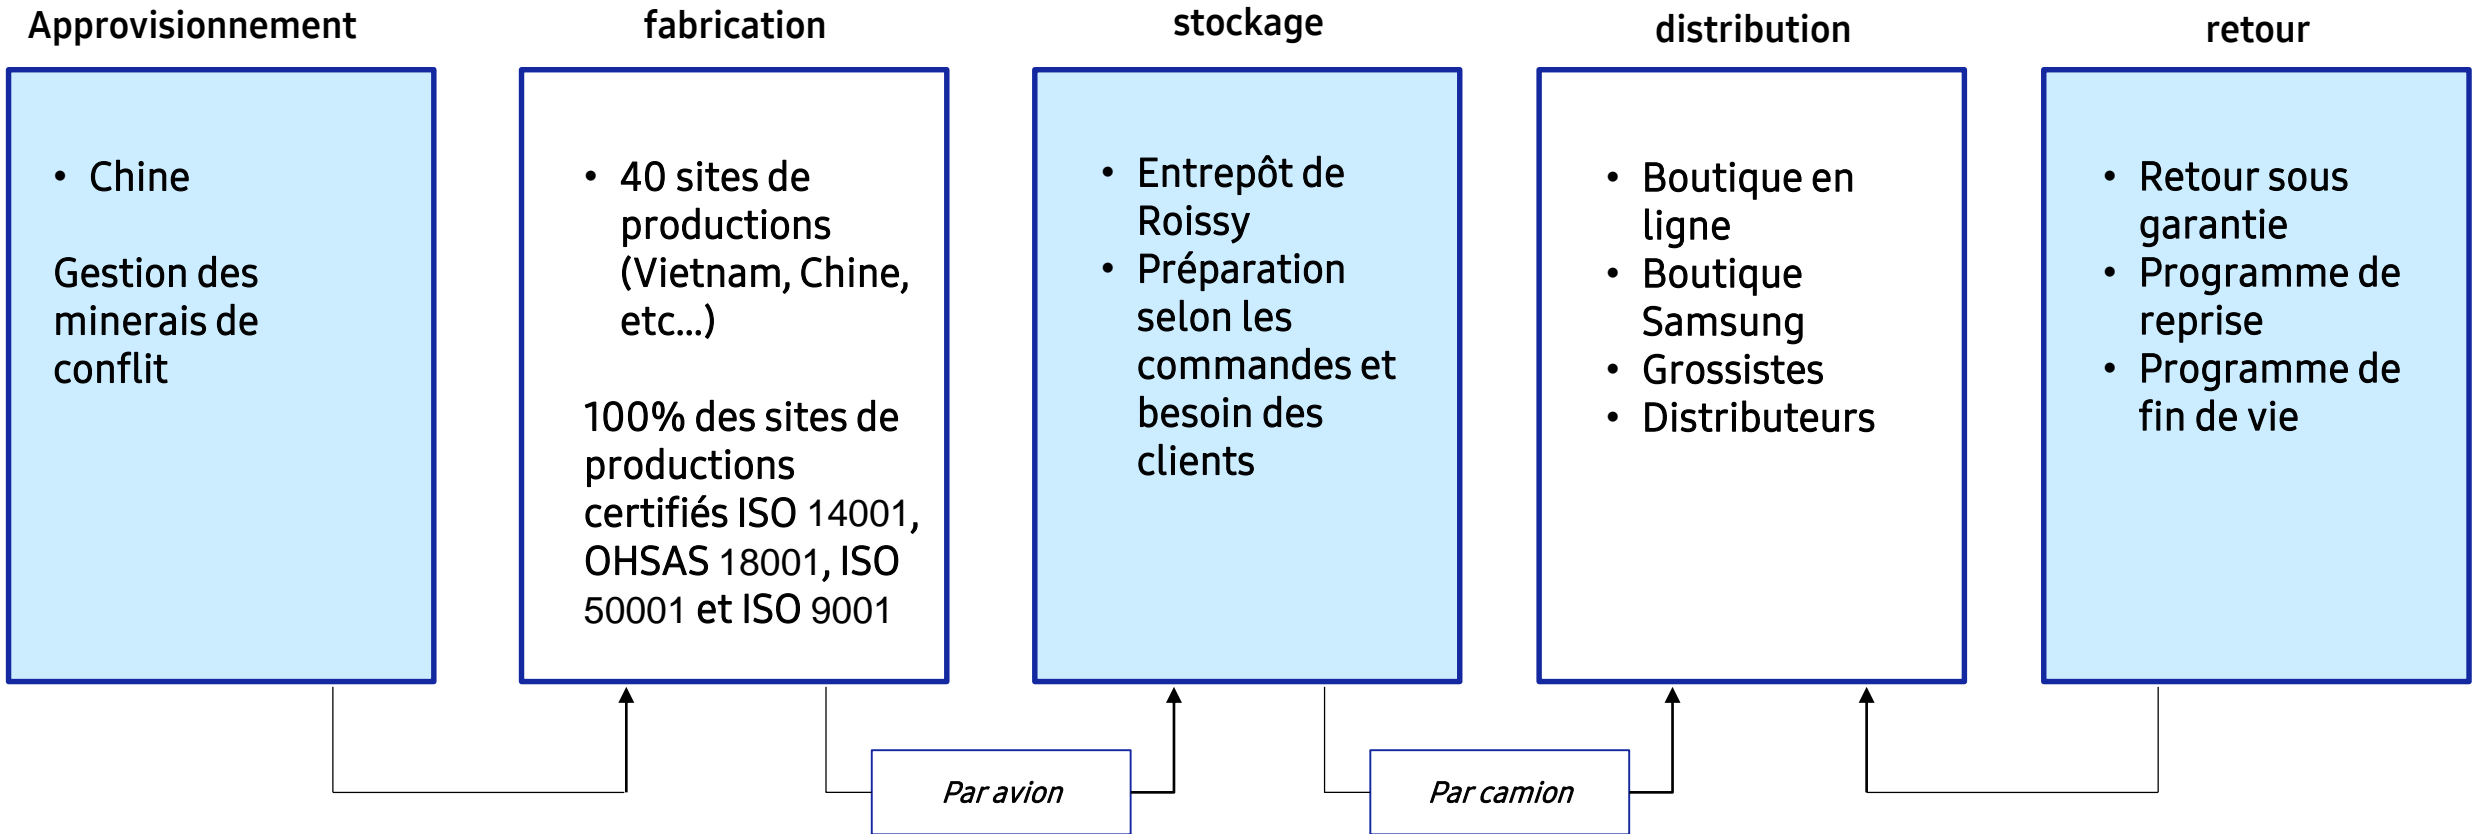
Approvisionnement

- Chine

Gestion des minerais de conflit

fabrication

- 40 sites de productions (Vietnam, Chine, etc…)

100% des sites de productions certifiés ISO 14001, OHSAS 18001, ISO 50001 et ISO 9001

stockage

- Entrepôt de Roissy
- Préparation selon les commandes et besoin des clients

distribution

- Boutique en ligne
- Boutique Samsung
- Grossistes
- Distributeurs

retour

- Retour sous garantie
- Programme de reprise
- Programme de fin de vie

Par avion

Par camion